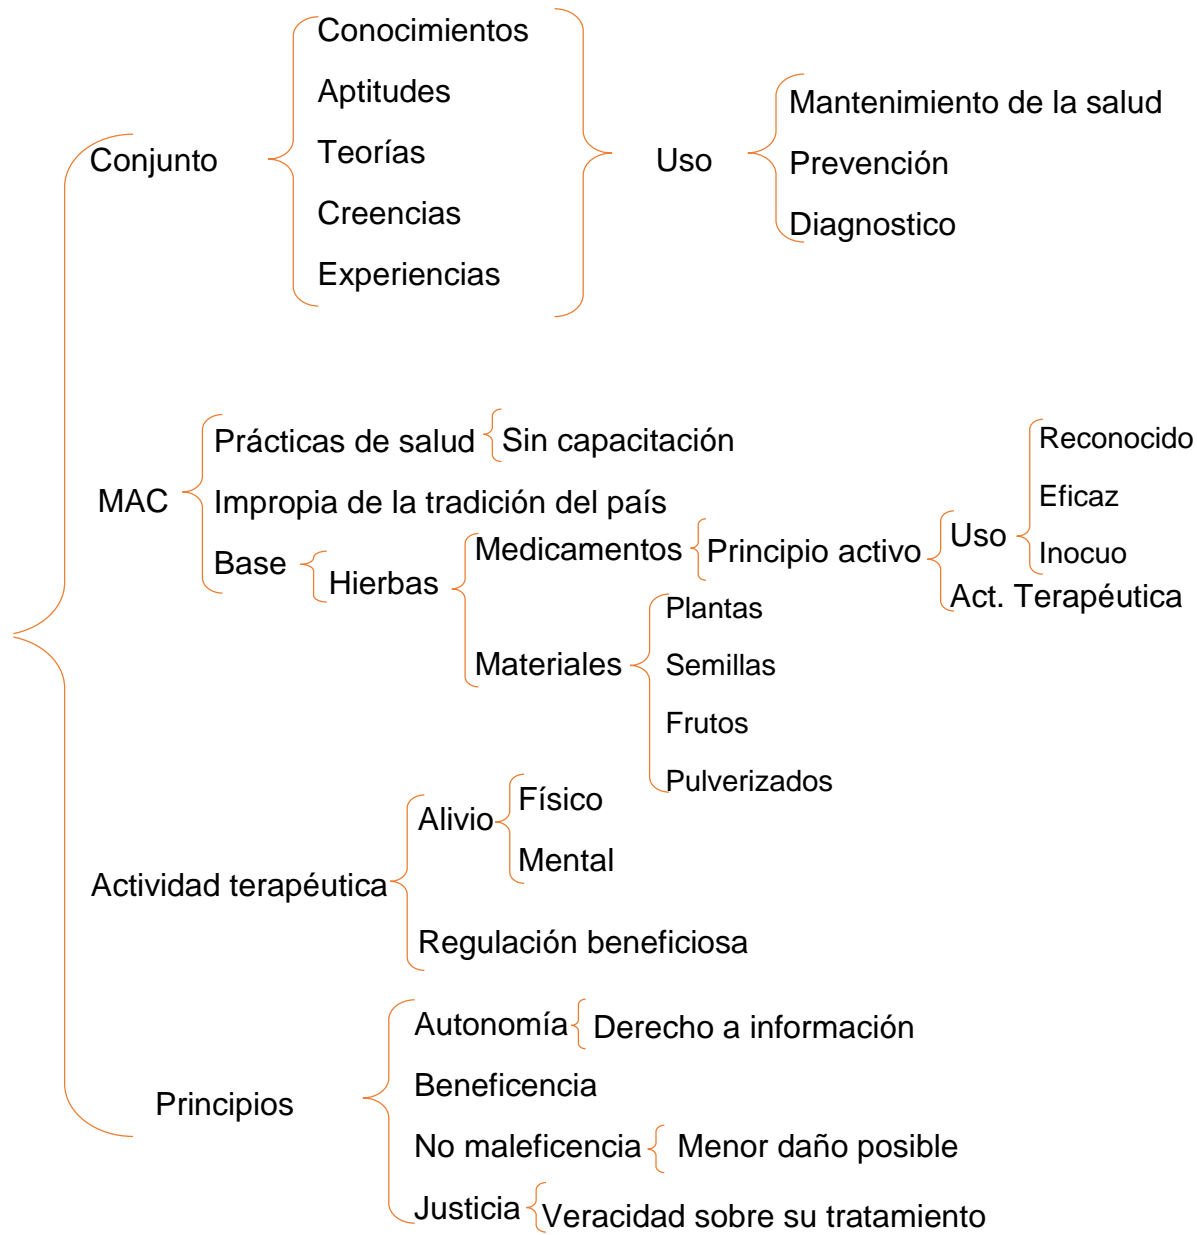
Conjunto

Conocimientos
Aptitudes
Teorías
Creencias
Experiencias

Uso

Mantenimiento de la salud
Prevención
Diagnostico

MAC

Prácticas de salud
Sin capacitación
Impropia de la tradición del país
Base
Hierbas
Medicamentos
Principio activo
Uso
Reconocido
Eficaz
Inocuo
Act. Terapéutica
Materiales
Plantas
Semillas
Frutos
Pulverizados

Actividad terapéutica

Alivio
Físico
Mental
Regulación beneficiosa

Principios

Autonomía
Derecho a información
Beneficencia
No maleficencia
Menor daño posible
Justicia
Veracidad sobre su tratamiento